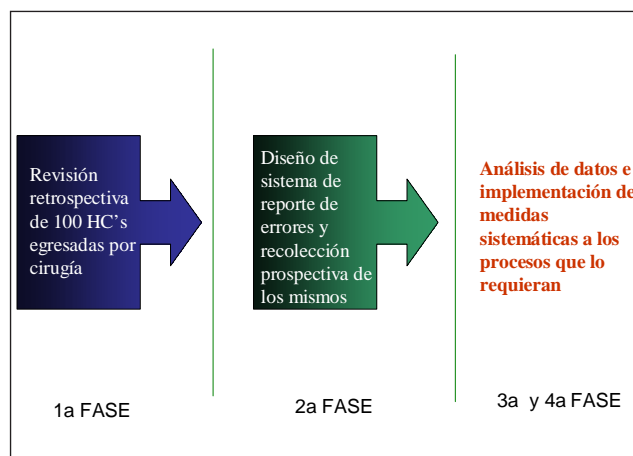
Revisión retrospectiva de 100 HC's egresadas por cirugía

Diseño de sistema de reporte de errores y recolección prospectiva de los mismos

Análisis de datos e implementación de medidas sistemáticas a los procesos que lo requieran

1a FASE

2a FASE

3a y 4a FASE